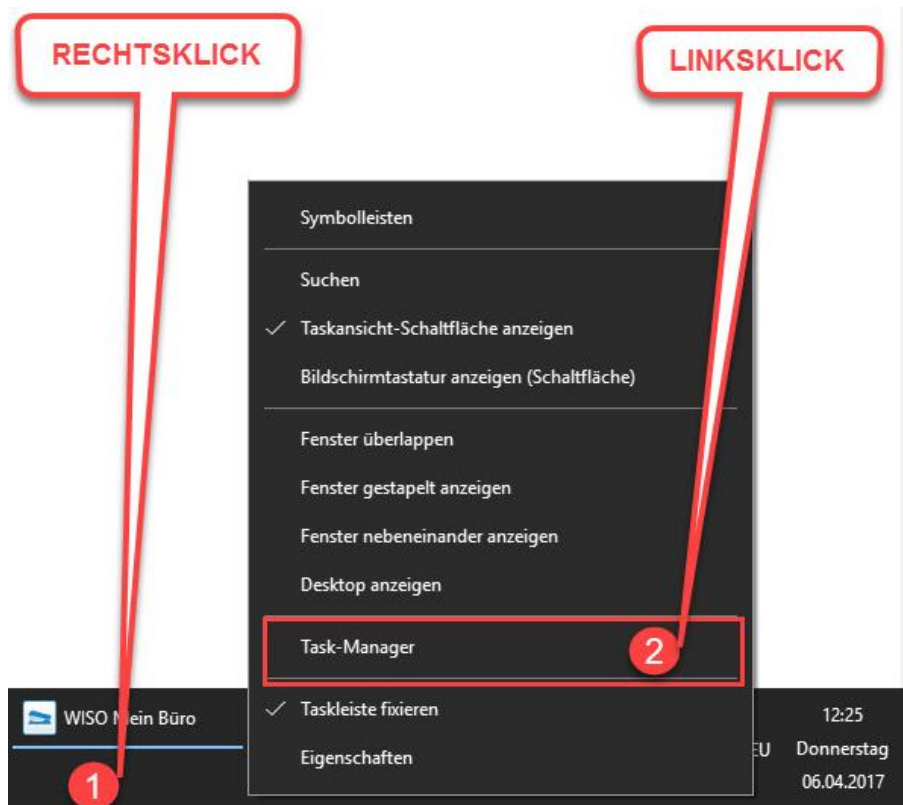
RECHTSKLICK

LINKSKLICK

Symbolleisten

Suchen

✓ Taskansicht-Schaltfläche anzeigen

Bildschirmtastatur anzeigen (Schaltfläche)

Fenster überlappen

Fenster gestapelt anzeigen

Fenster nebeneinander anzeigen

Desktop anzeigen

Task-Manager

2

WISO Mein Büro

✓ Taskleiste fixieren

Eigenschaften

1

12:25

EU

Donnerstag

06.04.2017